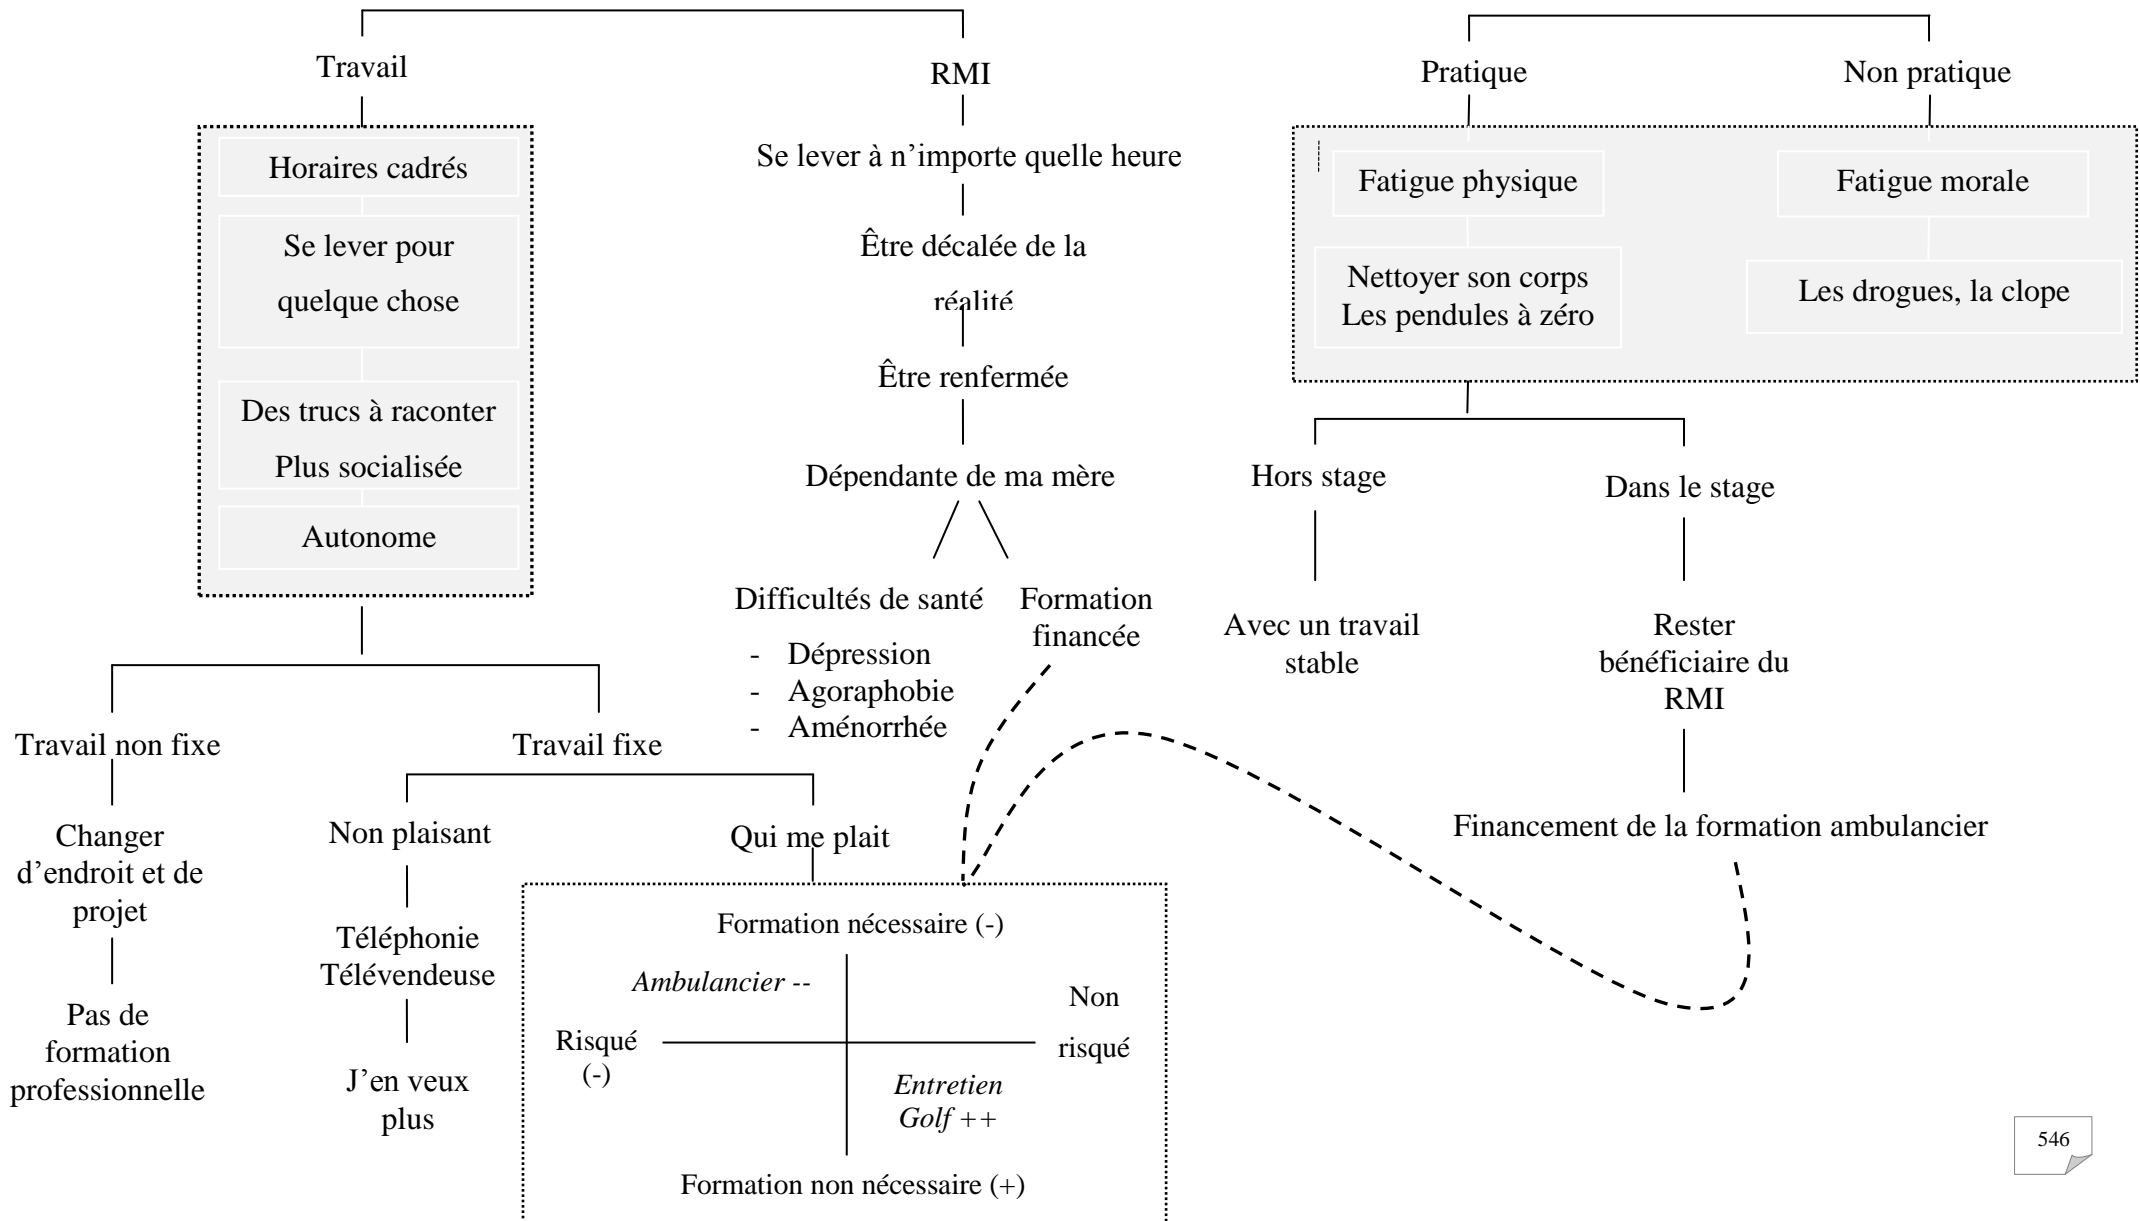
Travail

Horaires cadrés

Se lever pour quelque chose

Des trucs à raconter
Plus socialisée

Autonome

Travail non fixe

Changer d'endroit et de projet

Pas de formation professionnelle

Travail fixe

Non plaisant

Téléphonie
Télévendeuse

J'en veux plus

Qui me plait

Formation nécessaire (-)

*Ambulancier* --

Non risqué

Risqué (-)

*Entretien Golf* ++

Formation non nécessaire (+)

RMI

Se lever à n'importe quelle heure

Être décalée de la réalité

Être renfermée

Dépendante de ma mère

Difficultés de santé
- Dépression
- Agoraphobie
- Aménorrhée

Formation financée

Pratique

Non pratique

Fatigue physique

Nettoyer son corps
Les pendules à zéro

Fatigue morale

Les drogues, la clope

Hors stage

Avec un travail stable

Dans le stage

Rester bénéficiaire du RMI

Financement de la formation ambulancier

546